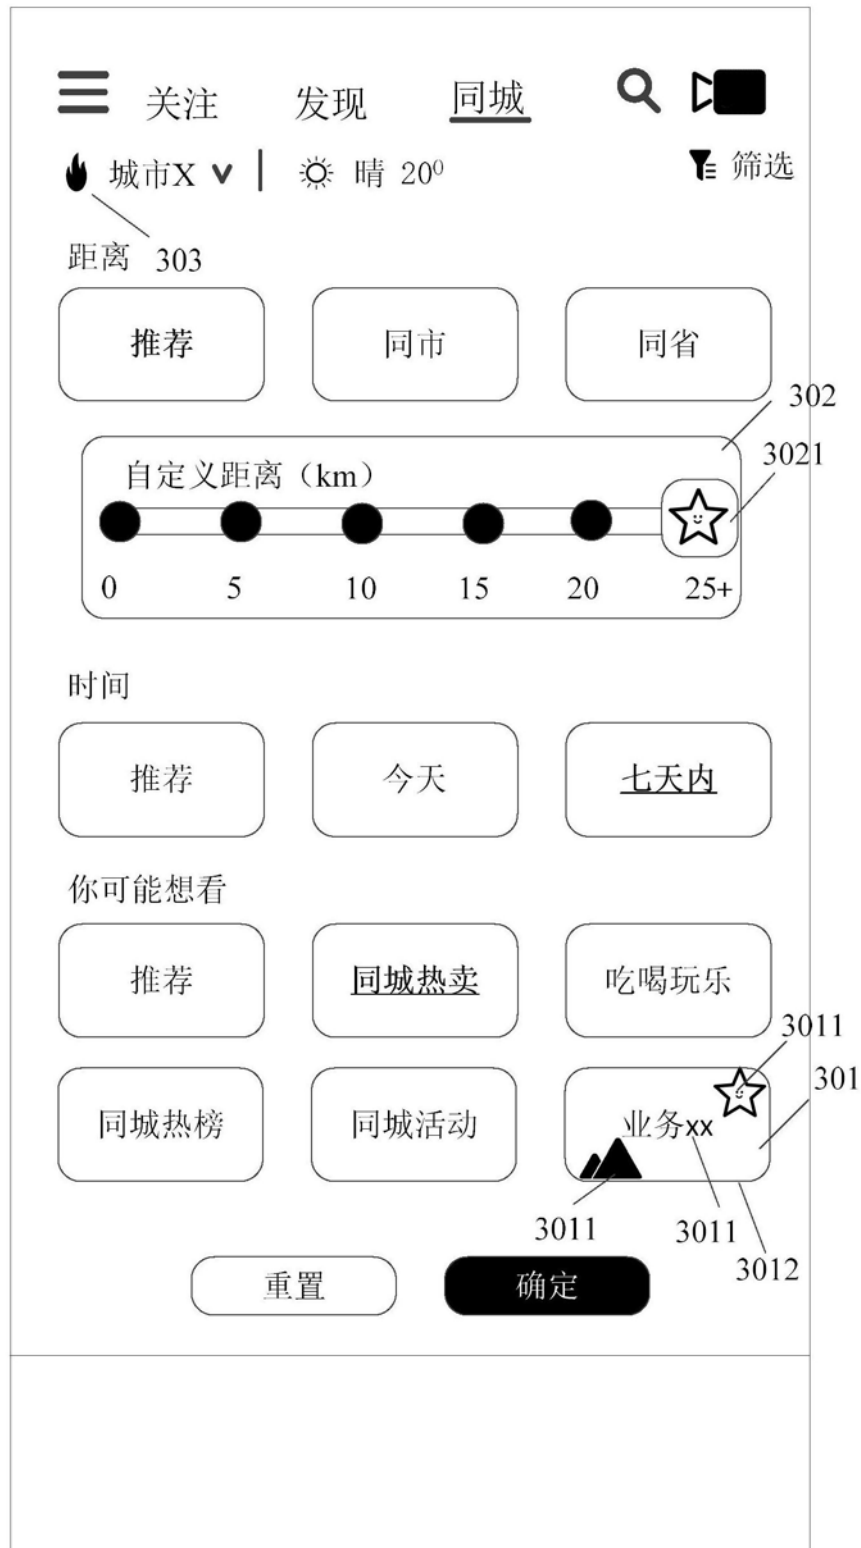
关注 发现 同城

城市X ∨ | 晴 $20^0$

筛选

距离 303

推荐 同市 同省

302

3021

自定义距离（km）

0 5 10 15 20 25+

时间

推荐 今天 七天内

你可能想看

推荐 同城热卖 吃喝玩乐

3011

301

同城热榜 同城活动 业务xx

3011 3011 3012

重置 确定